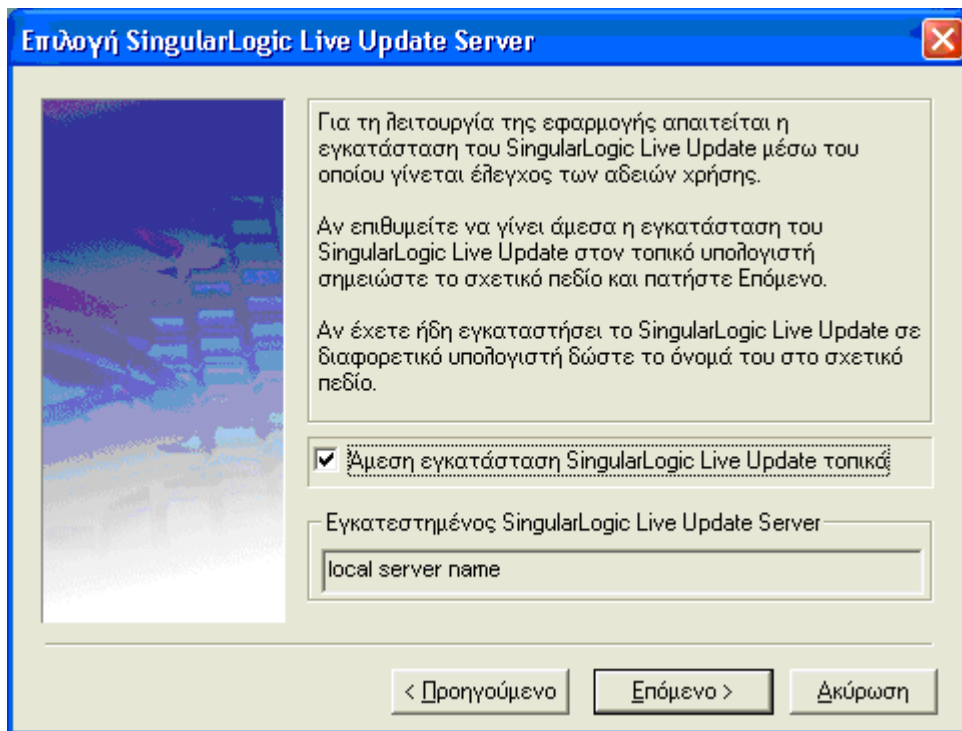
Επιλογή SingularLogic Live Update Server

Για τη λειτουργία της εφαρμογής απαιτείται η εγκατάσταση του SingularLogic Live Update μέσω του οποίου γίνεται έλεγχος των αδειών χρήσης.

Αν επιθυμείτε να γίνει άμεσα η εγκατάσταση του SingularLogic Live Update στον τοπικό υπολογιστή σημειώστε το σχετικό πεδίο και πατήστε Επόμενο.

Αν έχετε ήδη εγκαταστήσει το SingularLogic Live Update σε διαφορετικό υπολογιστή δώστε το όνομά του στο σχετικό πεδίο.

☑ Άμεση εγκατάσταση SingularLogic Live Update τοπικά

Εγκατεστημένος SingularLogic Live Update Server

local server name

< Προηγούμενο | Επόμενο > | Ακύρωση